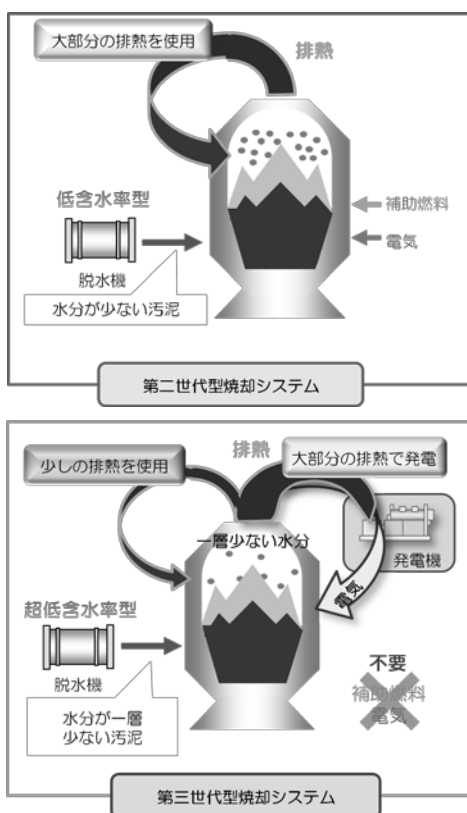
大部分の排熱を使用

排熱

低含水率型

補助燃料

電気

脱水機

水分が少ない汚泥

第二世代型焼却システム

排熱

少しの排熱を使用

大部分の排熱で発電

一層少ない水分

発電機

電気

超低含水率型

脱水機

不要

補助燃料

電気

水分が一層少ない汚泥

第三世代型焼却システム